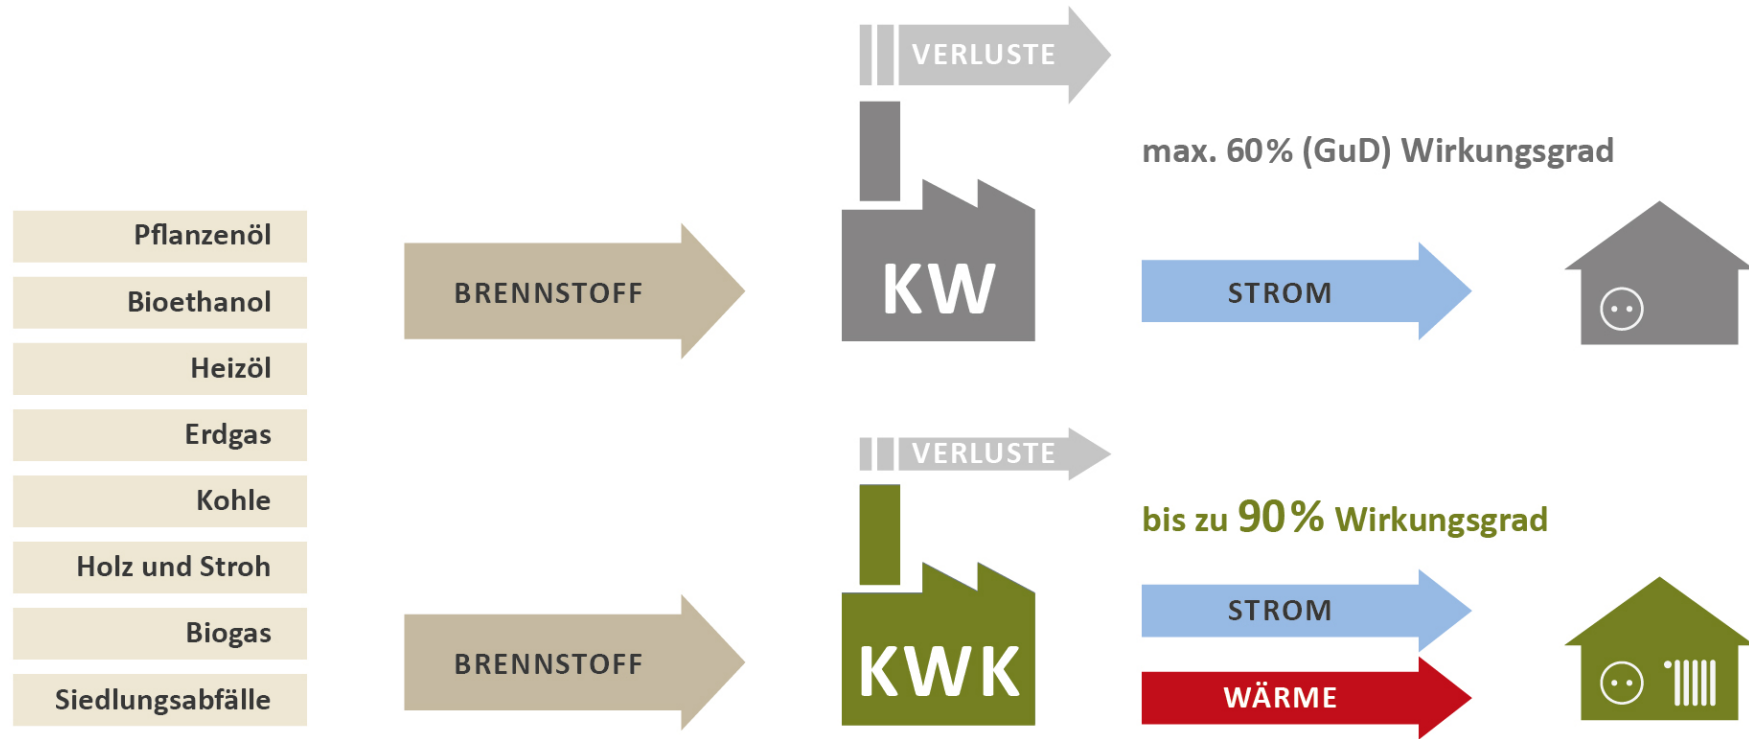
Pflanzenöl
Bioethanol
Heizöl
Erdgas
Kohle
Holz und Stroh
Biogas
Siedlungsabfälle

VERLUSTE

max. 60% (GuD) Wirkungsgrad

BRENNSTOFF

KW

STROM

VERLUSTE

bis zu 90% Wirkungsgrad

BRENNSTOFF

KWK

STROM

WÄRME